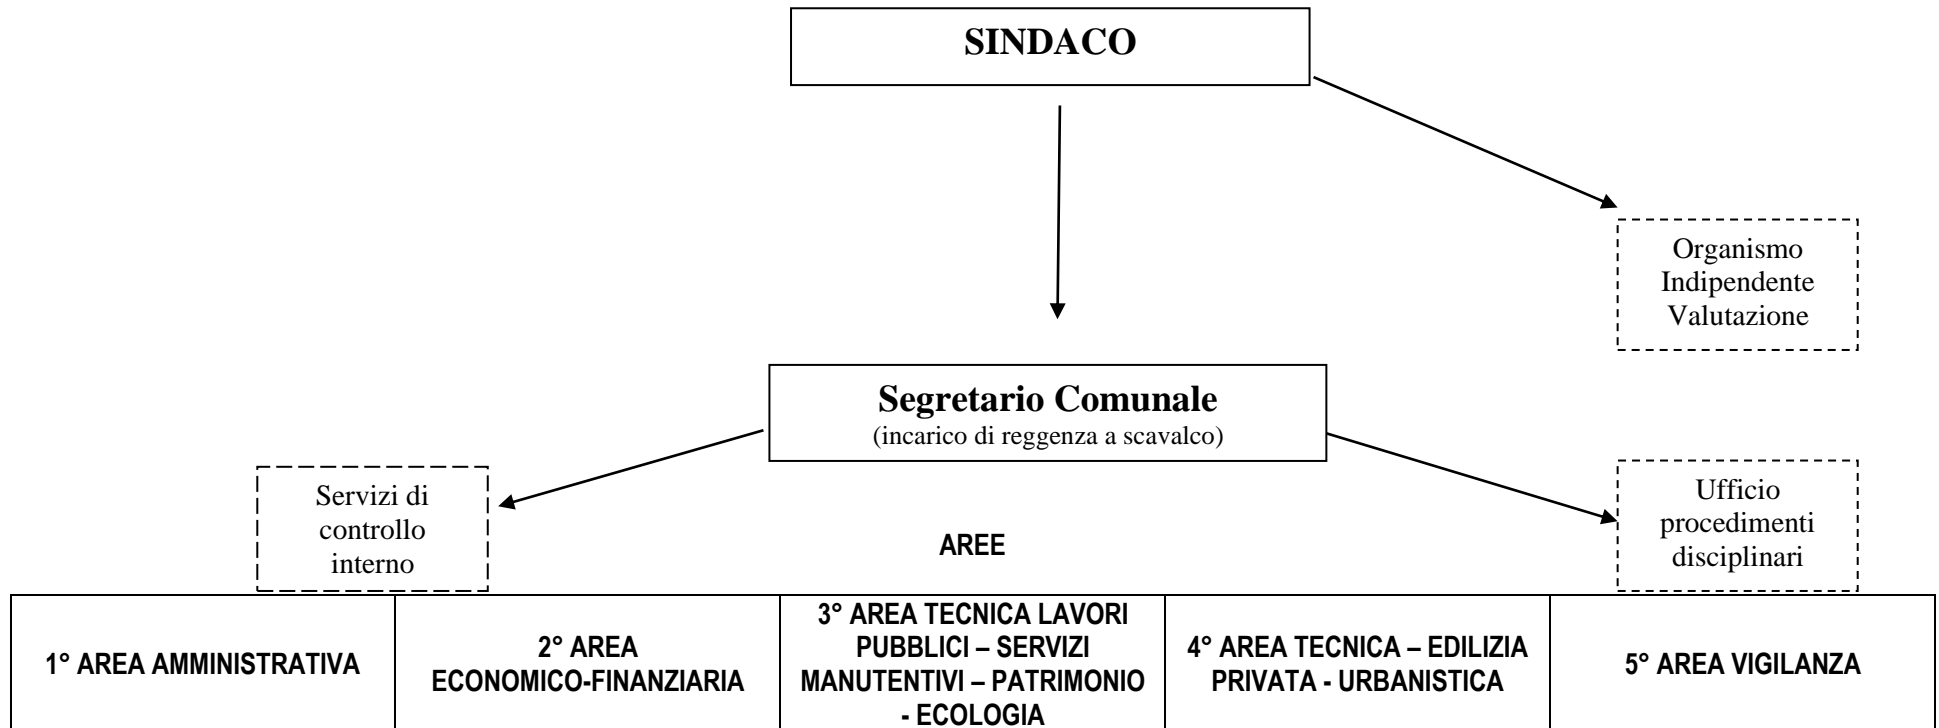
SINDACO

Organismo Indipendente Valutazione

Segretario Comunale
(incarico di reggenza a scavalco)

Servizi di controllo interno

Ufficio procedimenti disciplinari

AREE

| 1° AREA AMMINISTRATIVA | 2° AREA ECONOMICO-FINANZIARIA | 3° AREA TECNICA LAVORI PUBBLICI – SERVIZI MANUTENTIVI – PATRIMONIO - ECOLOGIA | 4° AREA TECNICA – EDILIZIA PRIVATA - URBANISTICA | 5° AREA VIGILANZA |
|---|---|---|---|---|